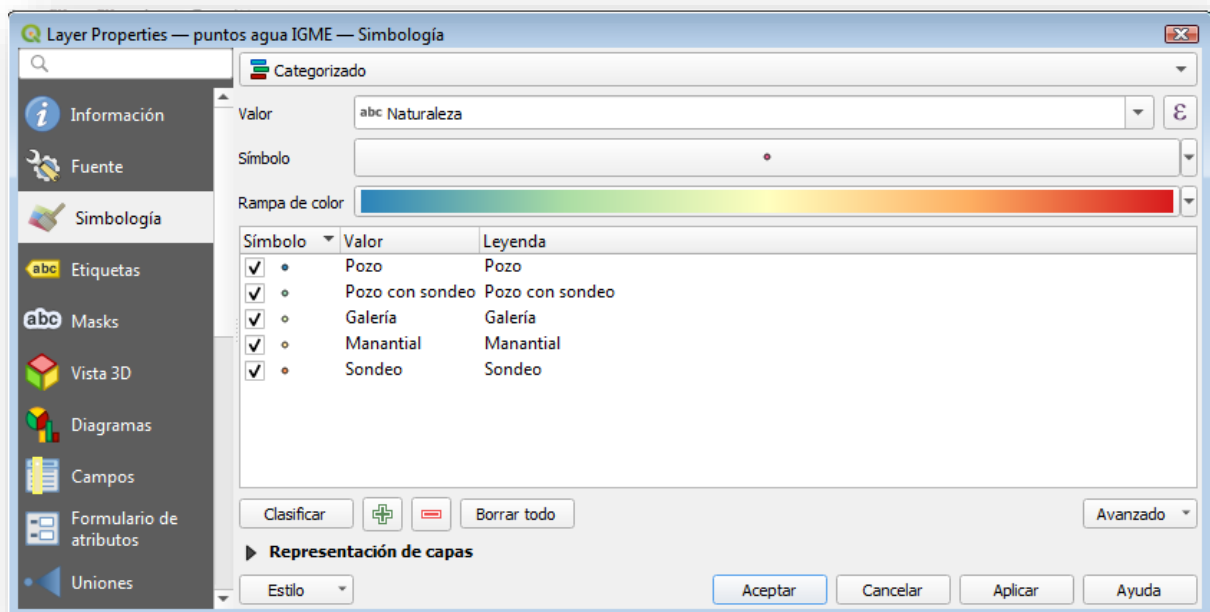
Layer Properties — puntos agua IGME — Simbología

Información
Fuente
Simbología
Etiquetas
Masks
Vista 3D
Diagramas
Campos
Formulario de atributos
Uniones

Categorizado

Valor abc Naturaleza
Símbolo
Rampa de color

| Símbolo | Valor | Leyenda |
|---|---|---|
| ✓ | Pozo | Pozo |
| ✓ | Pozo con sondeo | Pozo con sondeo |
| ✓ | Galería | Galería |
| ✓ | Manantial | Manantial |
| ✓ | Sondeo | Sondeo |

Clasificar
Borrar todo
Avanzado

Representación de capas

Estilo
Aceptar
Cancelar
Aplicar
Ayuda